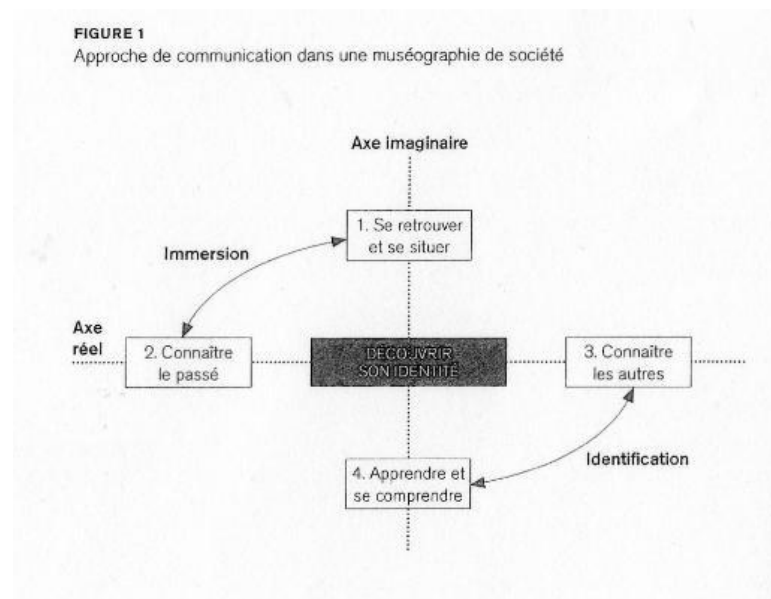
FIGURE 1
Approche de communication dans une muséographie de société

Axe imaginaire

1. Se retrouver et se situer

Immersion

Axe réel

2. Connaître le passé

DÉCOUVRIR SON IDENTITÉ

3. Connaître les autres

Identification

4. Apprendre et se comprendre